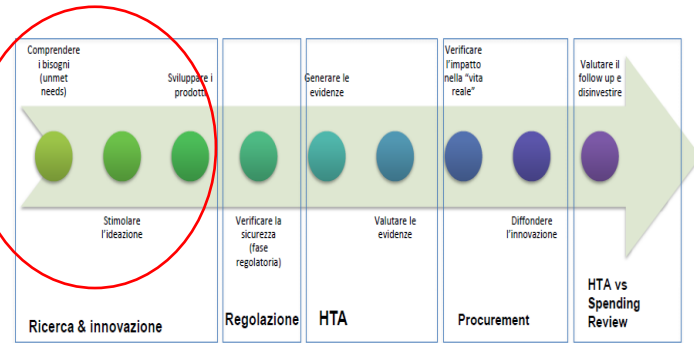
Comprendere i bisogni (unmet needs)

Sviluppare i prodotti

Stimolare l'ideazione

Ricerca & innovazione

Verificare la sicurezza (fase regolatoria)

Regolazione

Generare le evidenze

Valutare le evidenze

HTA

Verificare l'impatto nella "vita reale"

Diffondere l'innovazione

Procurement

Valutare il follow up e disinvestire

HTA vs Spending Review